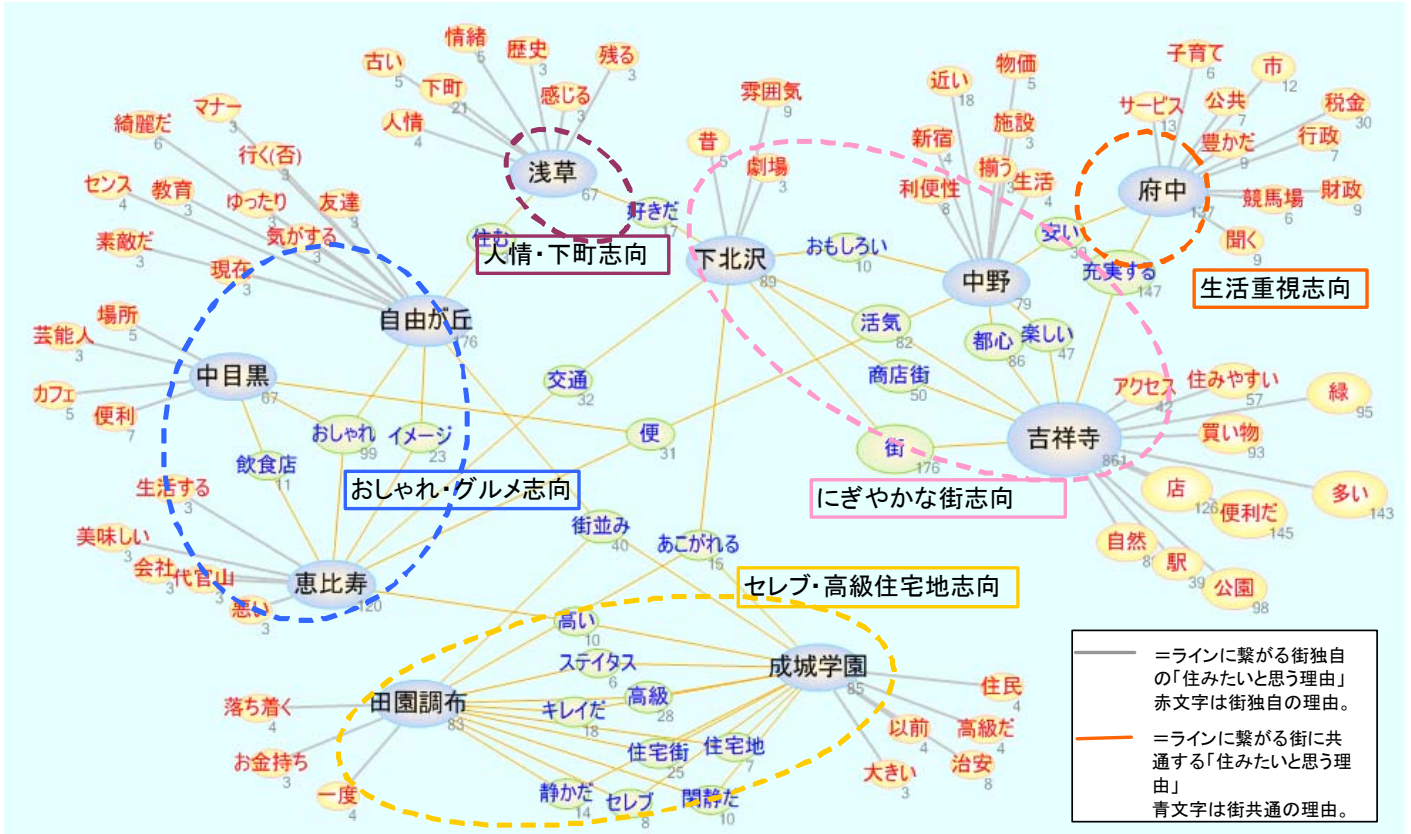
古い 5
情緒 5
歴史 3
残る 3
下町 21
感じる 3
人情 4
浅草 67
好きだ 17
住む
人情・下町志向

綺麗だ 6
マナー 3
行く(否) 3
センス 4
教育 3
ゆったり 3
友達 3
気がする 3
素敵だ 3
現在 3
自由が丘 76
場所 5
芸能人 3
中目黒 67
カフェ 5
便利 7
おしゃれ 99
イメージ 23
飲食店 11
生活する 3
おしゃれ・グルメ志向
美味しい 3
会社 3
代官山 3
恵比寿 120
悪い 3

雰囲気 9
昔 5
劇場 3
下北沢 89
おもしろい 10
交通 32
便 31
活気 82
商店街 50
街 176
にぎやかな街志向

近い 18
物価 5
新宿 4
施設 3
揃う 3
利便性 8
生活 4
安い 30
中野 79
都心 86
楽しい 47
充実する 147

子育て 6
市 12
サービス 13
公共 7
税金 30
豊かだ 9
行政 7
府中 137
競馬場 6
財政 9
聞く 9
生活重視志向

吉祥寺 861
アクセス 42
住みやすい 57
緑 95
買い物 93
店 126
便利だ 145
多い 143
自然 8
駅 39
公園 98

街並み 40
あこがれる 15
セレブ・高級住宅地志向
高い 10
ステイタス 6
高級 28
キレイだ 18
成城学園 85
田園調布 83
落ち着く 4
お金持ち 3
一度 4
住宅街 25
住宅地 7
静かだ 14
セレブ 8
閑静だ 10
住民 4
以前 4
高級だ 4
大きい 3
治安 8

＝ラインに繋がる街独自の「住みたいと思う理由」赤文字は街独自の理由。
＝ラインに繋がる街に共通する「住みたいと思う理由」青文字は街共通の理由。